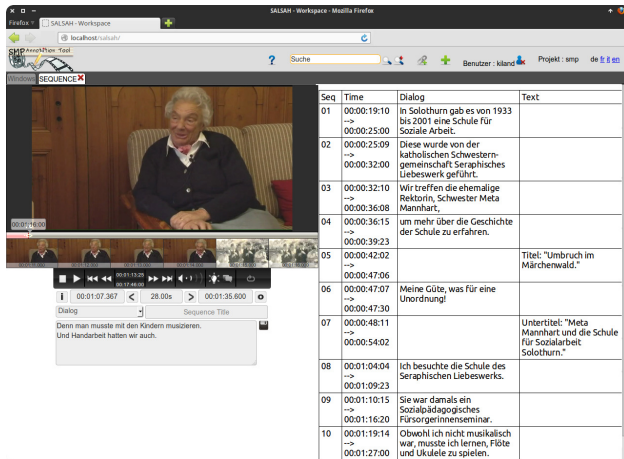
SALSAH - Workspace - Mozilla Firefox

Firefox SALSAH - Workspace

localhost/salsah/

SMP Annotation Tool

Suche

Benutzer : kiland

Projekt : smp

de fr it en

Windows SEQUENCE

00:01:16:00

00:01:13:28
00:17:46:00

00:01:07.367 28.00s 00:01:35.600

Dialog

Sequence Title

Denn man musste mit den Kindern musizieren.
Und Handarbeit hatten wir auch.

| Seq | Time | Dialog | Text |
|---|---|---|---|
| 01 | 00:00:19:10 --> 00:00:25:00 | In Solothurn gab es von 1933 bis 2001 eine Schule für Soziale Arbeit. | |
| 02 | 00:00:25:09 --> 00:00:32:00 | Diese wurde von der katholischen Schwestern-gemeinschaft Seraphisches Liebeswerk geführt. | |
| 03 | 00:00:32:10 --> 00:00:36:08 | Wir treffen die ehemalige Rektorin, Schwester Meta Mannhart, | |
| 04 | 00:00:36:15 --> 00:00:39:23 | um mehr über die Geschichte der Schule zu erfahren. | |
| 05 | 00:00:42:02 --> 00:00:47:06 | | Titel: "Umbruch im Märchenwald." |
| 06 | 00:00:47:07 --> 00:00:47:30 | Meine Güte, was für eine Unordnung! | |
| 07 | 00:00:48:11 --> 00:00:54:02 | | Untertitel: "Meta Mannhart und die Schule für Sozialarbeit Solothurn." |
| 08 | 00:01:04:04 --> 00:01:09:23 | Ich besuchte die Schule des Seraphischen Liebeswerks. | |
| 09 | 00:01:10:15 --> 00:01:16:20 | Sie war damals ein Sozialpädagogisches Fürsorgerinnenseminar. | |
| 10 | 00:01:19:14 --> 00:01:27:00 | Obwohl ich nicht musikalisch war, musste ich lernen, Flöte und Ukulele zu spielen. | |